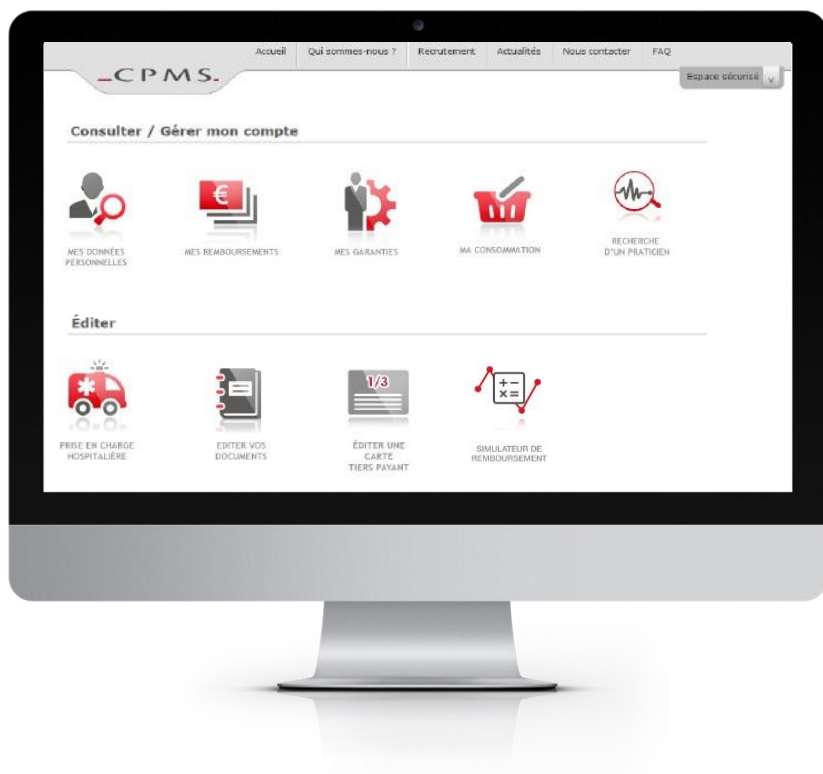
Accueil | Qui sommes-nous ? | Recrutement | Actualités | Nous contacter | FAQ

CPMS

Espace sécurisé

Consulter / Gérer mon compte

€

MES DONNÉES PERSONNELLES

MES REMBOURSEMENTS

MES GARANTIES

MA CONSOMMATION

RECHERCHE D'UN PRATICIEN

Éditer

1/3

PRISE EN CHARGE HOSPITALIÈRE

EDITER VOS DOCUMENTS

ÉDITER UNE CARTE TIERS PAYANT

SIMULATEUR DE REMBOURSEMENT